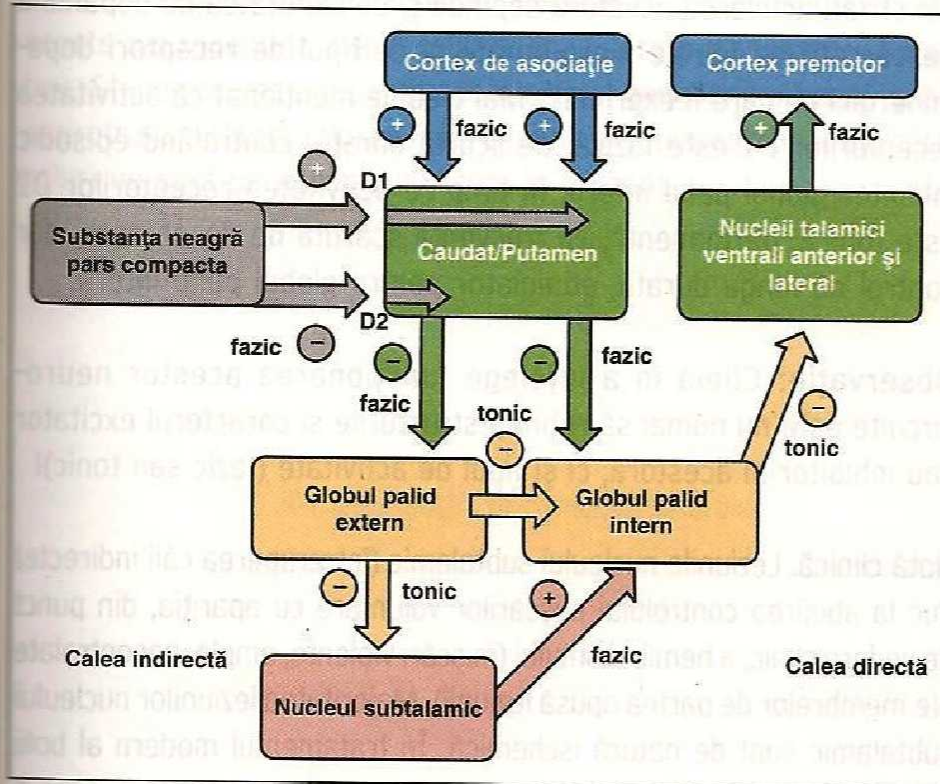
Cortex de asociaţie

Cortex premotor

+ fazic

+ fazic

+ fazic

+

D1

Substanţa neagră pars compacta

Caudat/Putamen

Nucleii talamici ventrali anterior şi lateral

D2

fazic −

− fazic

− fazic

tonic −

tonic −

Globul palid extern

Globul palid intern

− tonic

+ fazic

Calea indirectă

Calea directă

Nucleul subtalamic

Observaţie. Citind în a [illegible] a acestor neuro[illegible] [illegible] excitator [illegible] inhibitor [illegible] de activitate ([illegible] sau tonic).

Notă clinică. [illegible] indirect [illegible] apariţia, din punct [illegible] membrelor de partea opusă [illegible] nucleului subtalamic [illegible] modern al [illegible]